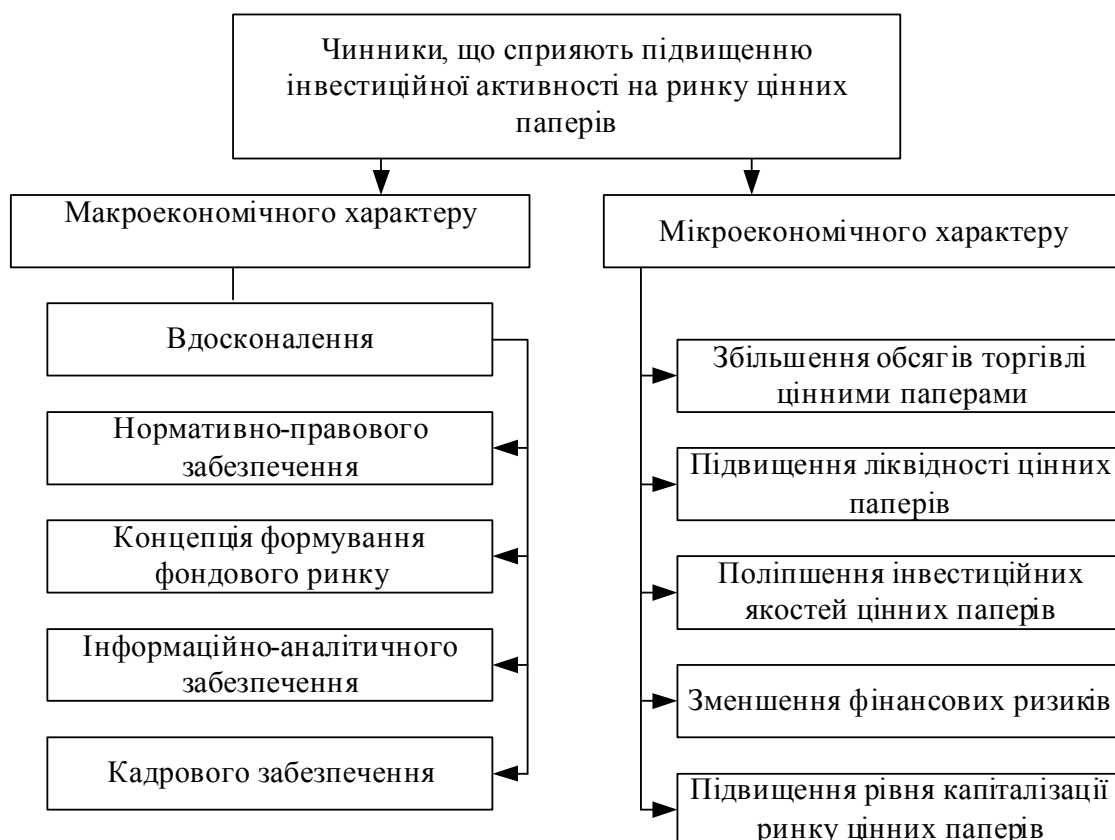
Чинники, що сприяють підвищенню інвестиційної активності на ринку цінних паперів

Макроекономічного характеру

Вдосконалення

Нормативно-правового забезпечення

Концепція формування фондового ринку

Інформаційно-аналітичного забезпечення

Кадрового забезпечення

Мікроекономічного характеру

Збільшення обсягів торгівлі цінними паперами

Підвищення ліквідності цінних паперів

Поліпшення інвестиційних якостей цінних паперів

Зменшення фінансових ризиків

Підвищення рівня капіталізації ринку цінних паперів